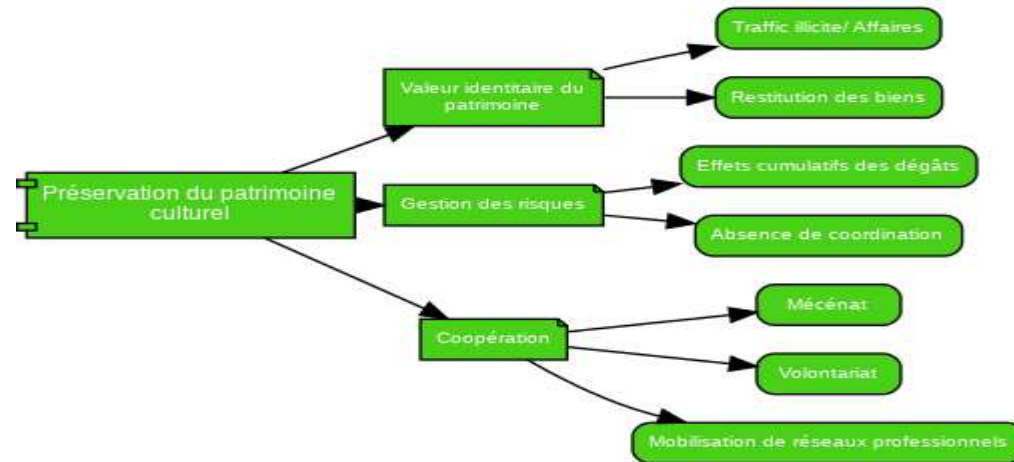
Préservation du patrimoine culturel

Valeur identitaire du patrimoine

Traffic illicite/ Affaires

Restitution des biens

Gestion des risques

Effets cumulatifs des dégâts

Absence de coordination

Coopération

Mécénat

Volontariat

Mobilisation de réseaux professionnels